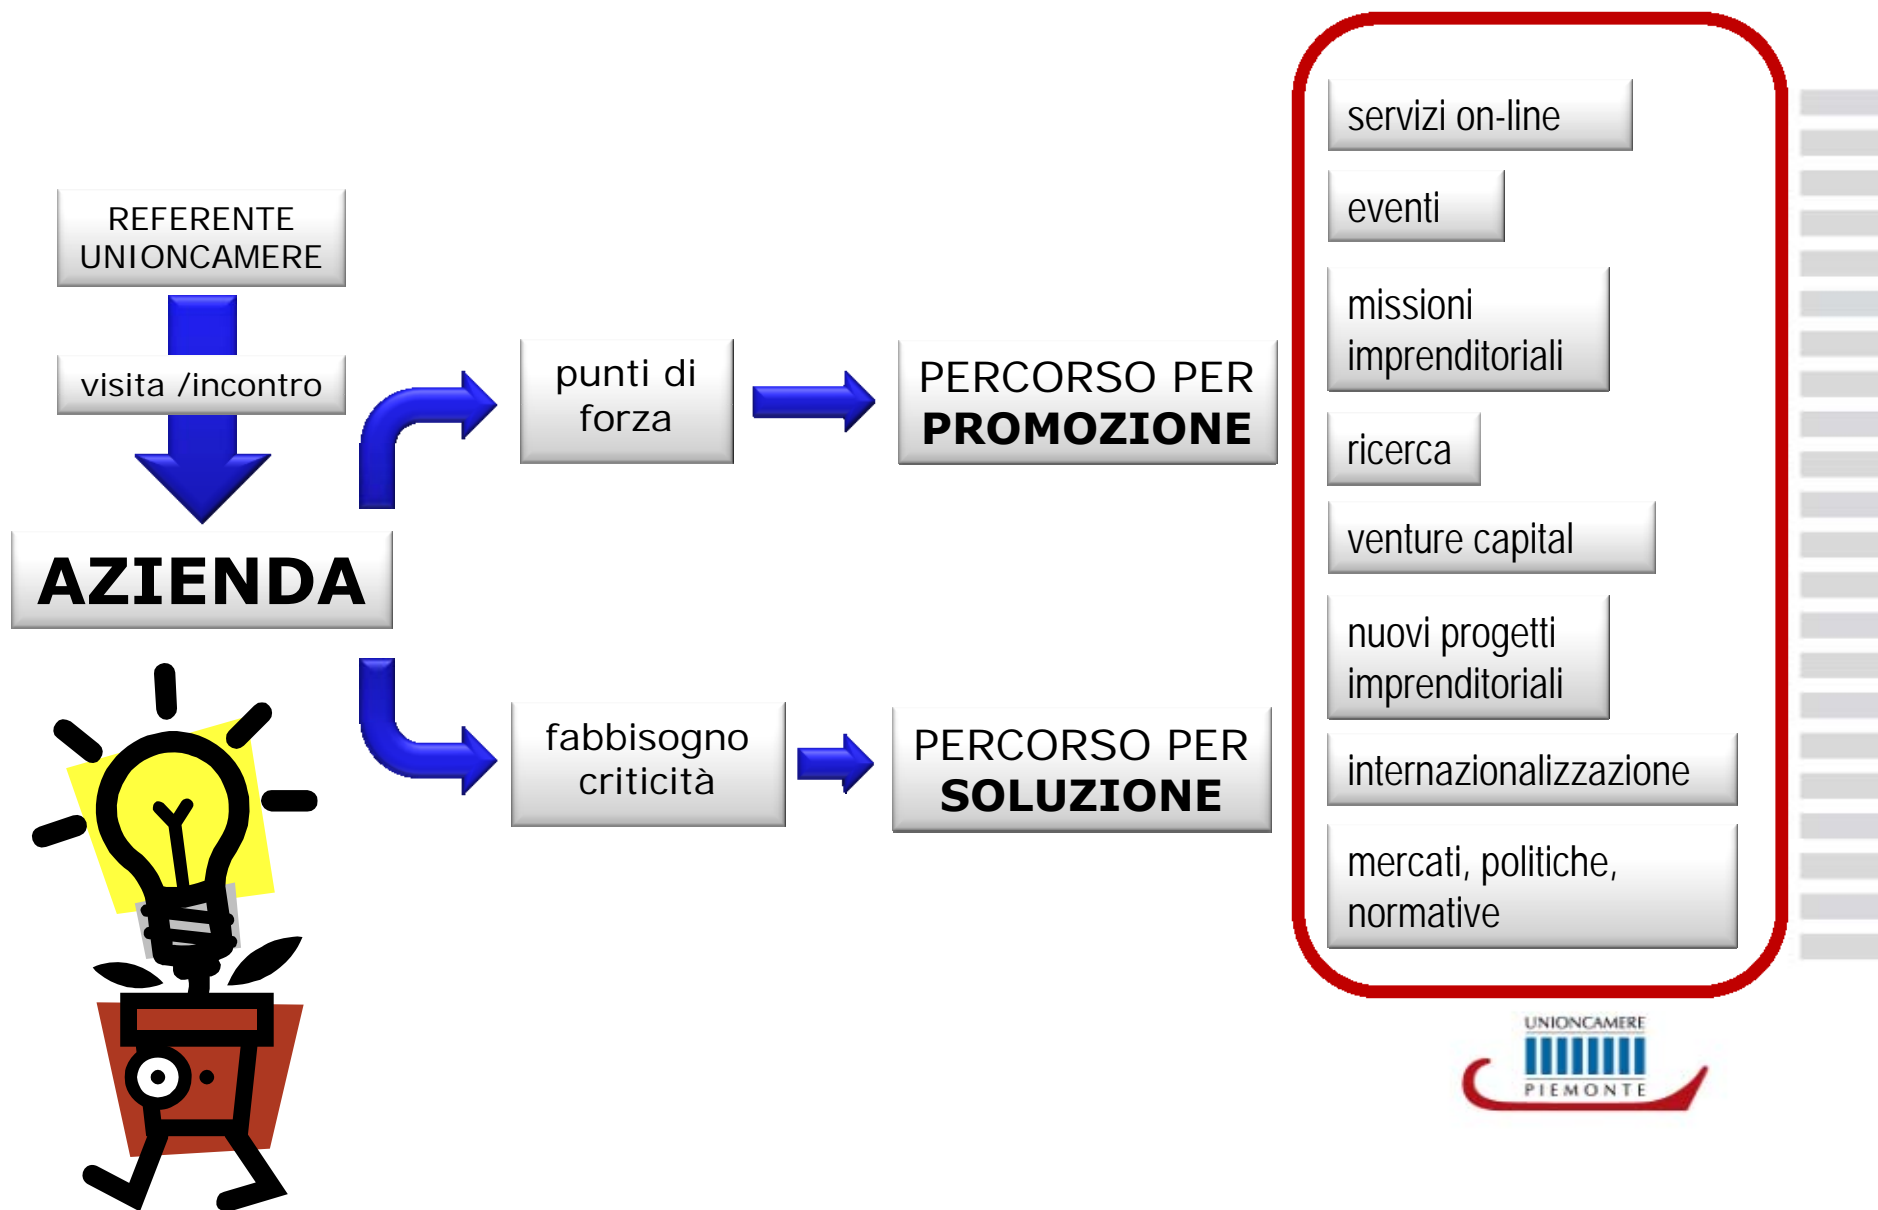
REFERENTE UNIONCAMERE

visita /incontro

AZIENDA

punti di forza

PERCORSO PER **PROMOZIONE**

fabbisogno criticità

PERCORSO PER **SOLUZIONE**

servizi on-line

eventi

missioni imprenditoriali

ricerca

venture capital

nuovi progetti imprenditoriali

internazionalizzazione

mercati, politiche, normative

UNIONCAMERE
PIEMONTE